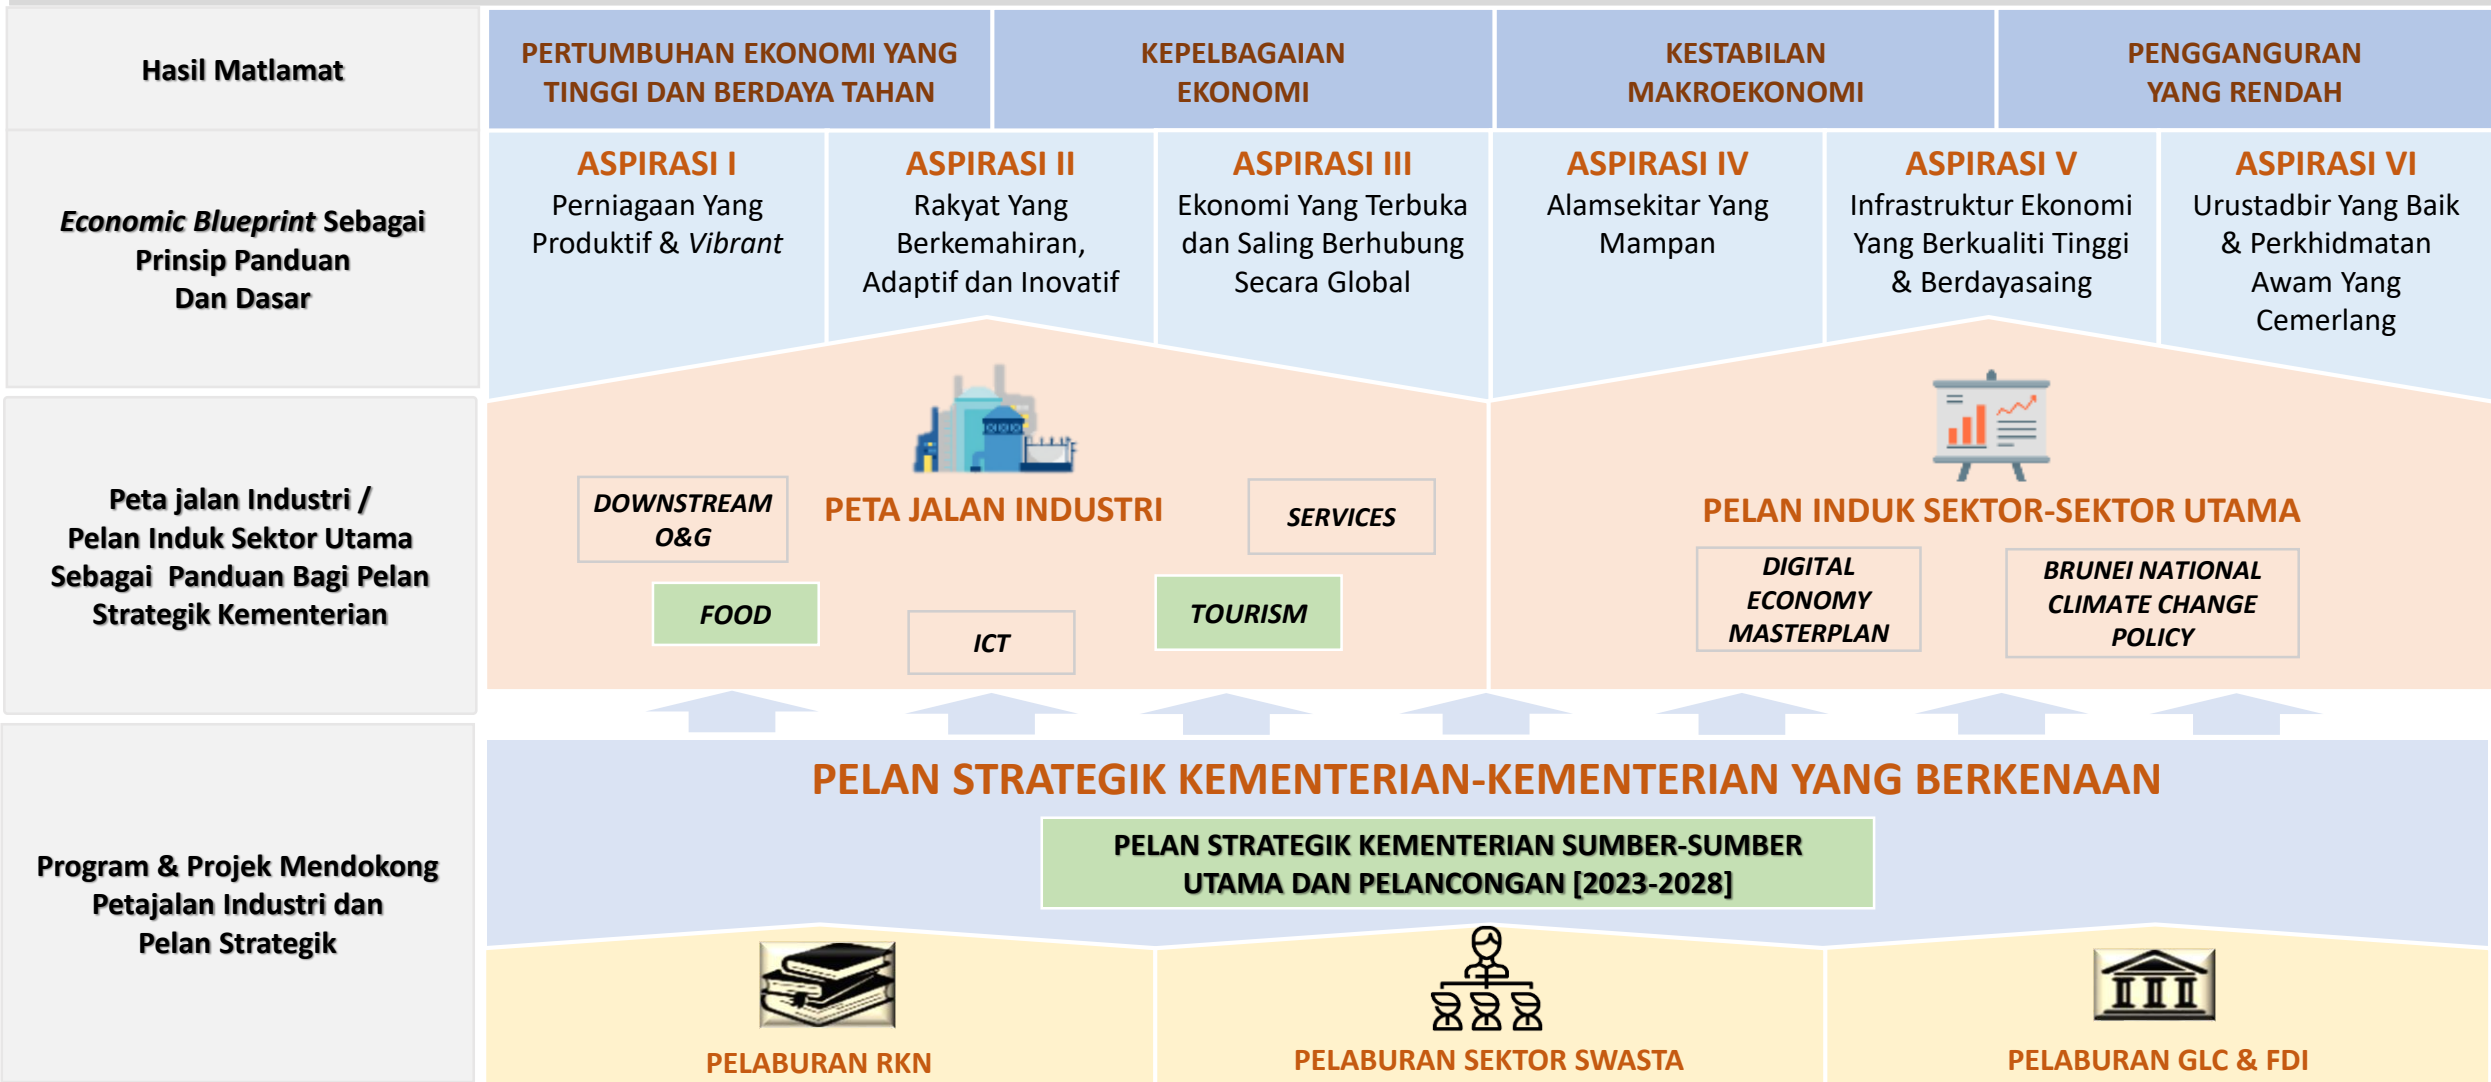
| Hasil Matlamat | PERTUMBUHAN EKONOMI YANG TINGGI DAN BERDAYA TAHAN | KEPELBAGAIAN EKONOMI | KESTABILAN MAKROEKONOMI | PENGGANGURAN YANG RENDAH |
|---|---|---|---|---|

*Economic Blueprint* Sebagai Prinsip Panduan Dan Dasar

ASPIRASI I
Perniagaan Yang Produktif & *Vibrant*

ASPIRASI II
Rakyat Yang Berkemahiran, Adaptif dan Inovatif

ASPIRASI III
Ekonomi Yang Terbuka dan Saling Berhubung Secara Global

ASPIRASI IV
Alamsekitar Yang Mampan

ASPIRASI V
Infrastruktur Ekonomi Yang Berkualiti Tinggi & Berdayasaing

ASPIRASI VI
Urustadbir Yang Baik & Perkhidmatan Awam Yang Cemerlang

Peta jalan Industri / Pelan Induk Sektor Utama Sebagai Panduan Bagi Pelan Strategik Kementerian

PETA JALAN INDUSTRI

DOWNSTREAM O&G

SERVICES

FOOD

ICT

TOURISM

PELAN INDUK SEKTOR-SEKTOR UTAMA

DIGITAL ECONOMY MASTERPLAN

BRUNEI NATIONAL CLIMATE CHANGE POLICY

Program & Projek Mendokong Petajalan Industri dan Pelan Strategik

PELAN STRATEGIK KEMENTERIAN-KEMENTERIAN YANG BERKENAAN

PELAN STRATEGIK KEMENTERIAN SUMBER-SUMBER UTAMA DAN PELANCONGAN [2023-2028]

PELABURAN RKN

PELABURAN SEKTOR SWASTA

PELABURAN GLC & FDI